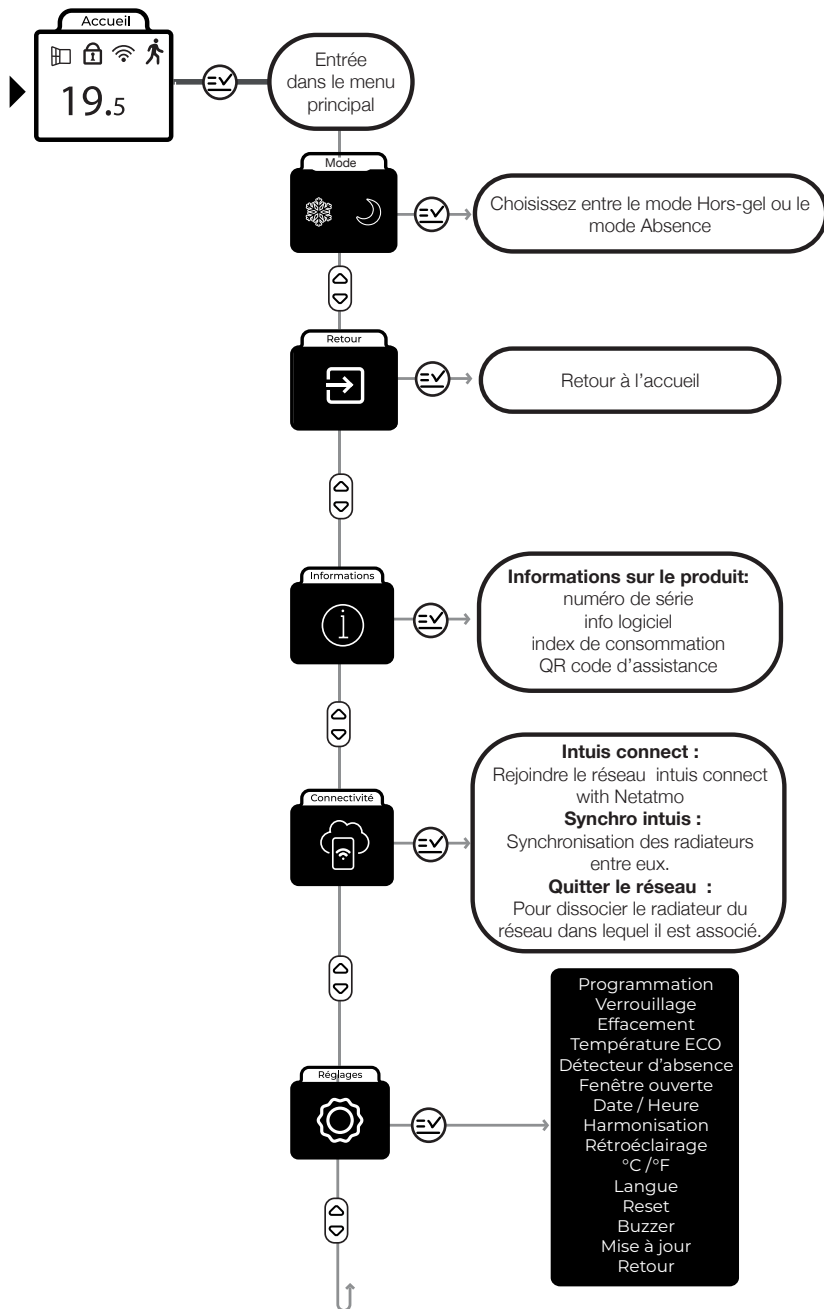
Accueil

19.5

Entrée dans le menu principal

Mode

Choisissez entre le mode Hors-gel ou le mode Absence

Retour

Retour à l'accueil

Informations

**Informations sur le produit:**
numéro de série
info logiciel
index de consommation
QR code d'assistance

Connectivité

**Intuis connect :**
Rejoindre le réseau intuis connect with Netatmo
**Synchro intuis :**
Synchronisation des radiateurs entre eux.
**Quitter le réseau :**
Pour dissocier le radiateur du réseau dans lequel il est associé.

Réglages

Programmation
Verrouillage
Effacement
Température ECO
Détecteur d'absence
Fenêtre ouverte
Date / Heure
Harmonisation
Rétroéclairage
°C /°F
Langue
Reset
Buzzer
Mise à jour
Retour